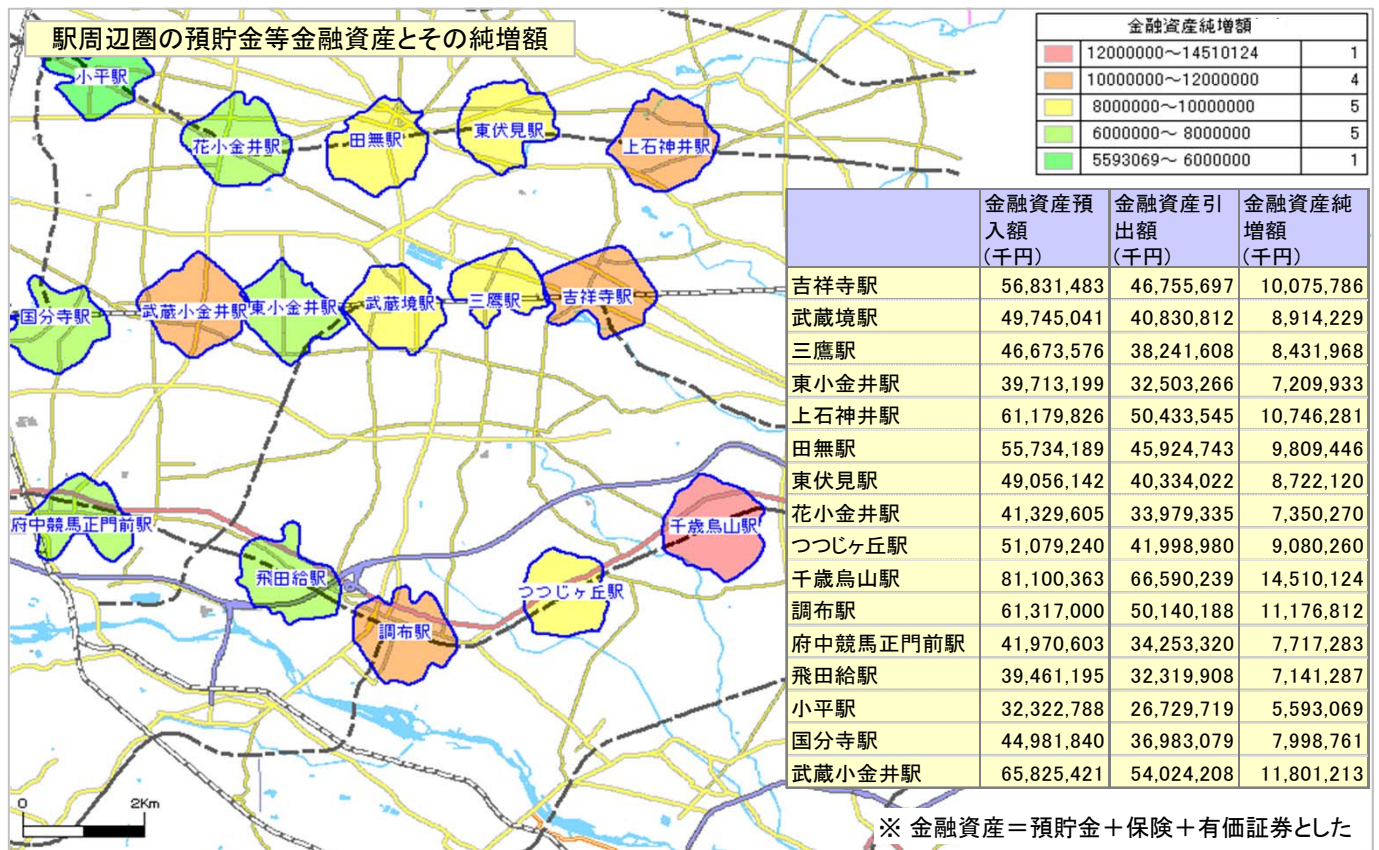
駅周辺圏の預貯金等金融資産とその純増額

金融資産純増額

| | | |
|---|---|---|
| | 12000000～14510124 | 1 |
| | 10000000～12000000 | 4 |
| | 8000000～10000000 | 5 |
| | 6000000～ 8000000 | 5 |
| | 5593069～ 6000000 | 1 |

小平駅
花小金井駅
田無駅
東伏見駅
上石神井駅
国分寺駅
武蔵小金井駅
東小金井駅
武蔵境駅
三鷹駅
吉祥寺駅
府中競馬正門前駅
千歳烏山駅
飛田給駅
つつじヶ丘駅
調布駅

| | 金融資産預入額（千円） | 金融資産引出額（千円） | 金融資産純増額（千円） |
|---|---|---|---|
| 吉祥寺駅 | 56,831,483 | 46,755,697 | 10,075,786 |
| 武蔵境駅 | 49,745,041 | 40,830,812 | 8,914,229 |
| 三鷹駅 | 46,673,576 | 38,241,608 | 8,431,968 |
| 東小金井駅 | 39,713,199 | 32,503,266 | 7,209,933 |
| 上石神井駅 | 61,179,826 | 50,433,545 | 10,746,281 |
| 田無駅 | 55,734,189 | 45,924,743 | 9,809,446 |
| 東伏見駅 | 49,056,142 | 40,334,022 | 8,722,120 |
| 花小金井駅 | 41,329,605 | 33,979,335 | 7,350,270 |
| つつじヶ丘駅 | 51,079,240 | 41,998,980 | 9,080,260 |
| 千歳烏山駅 | 81,100,363 | 66,590,239 | 14,510,124 |
| 調布駅 | 61,317,000 | 50,140,188 | 11,176,812 |
| 府中競馬正門前駅 | 41,970,603 | 34,253,320 | 7,717,283 |
| 飛田給駅 | 39,461,195 | 32,319,908 | 7,141,287 |
| 小平駅 | 32,322,788 | 26,729,719 | 5,593,069 |
| 国分寺駅 | 44,981,840 | 36,983,079 | 7,998,761 |
| 武蔵小金井駅 | 65,825,421 | 54,024,208 | 11,801,213 |

0
2Km

※ 金融資産＝預貯金＋保険＋有価証券とした